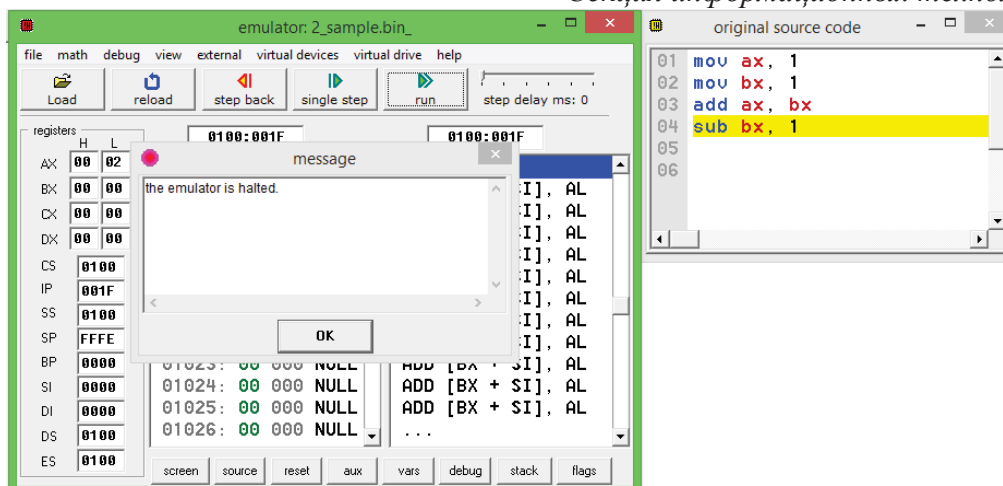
emulator: 2_sample.bin_

file math debug view external virtual devices virtual drive help

Load reload step back single step run step delay ms: 0

registers
H L
AX 00 02
BX 00 00
CX 00 00
DX 00 00
CS 0100
IP 001F
SS 0100
SP FFFE
BP 0000
SI 0000
DI 0000
DS 0100
ES 0100

0100:001F

0100:001F

message

the emulator is halted.

OK

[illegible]I], AL
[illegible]I], AL
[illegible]I], AL
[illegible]I], AL
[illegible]I], AL
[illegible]I], AL
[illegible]I], AL
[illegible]I], AL

01023: 00 000 NULL ADD [BX + SI], AL
01024: 00 000 NULL ADD [BX + SI], AL
01025: 00 000 NULL ADD [BX + SI], AL
01026: 00 000 NULL ...

screen source reset aux vars debug stack flags

original source code

01 mov ax, 1
02 mov bx, 1
03 add ax, bx
04 sub bx, 1
05
06